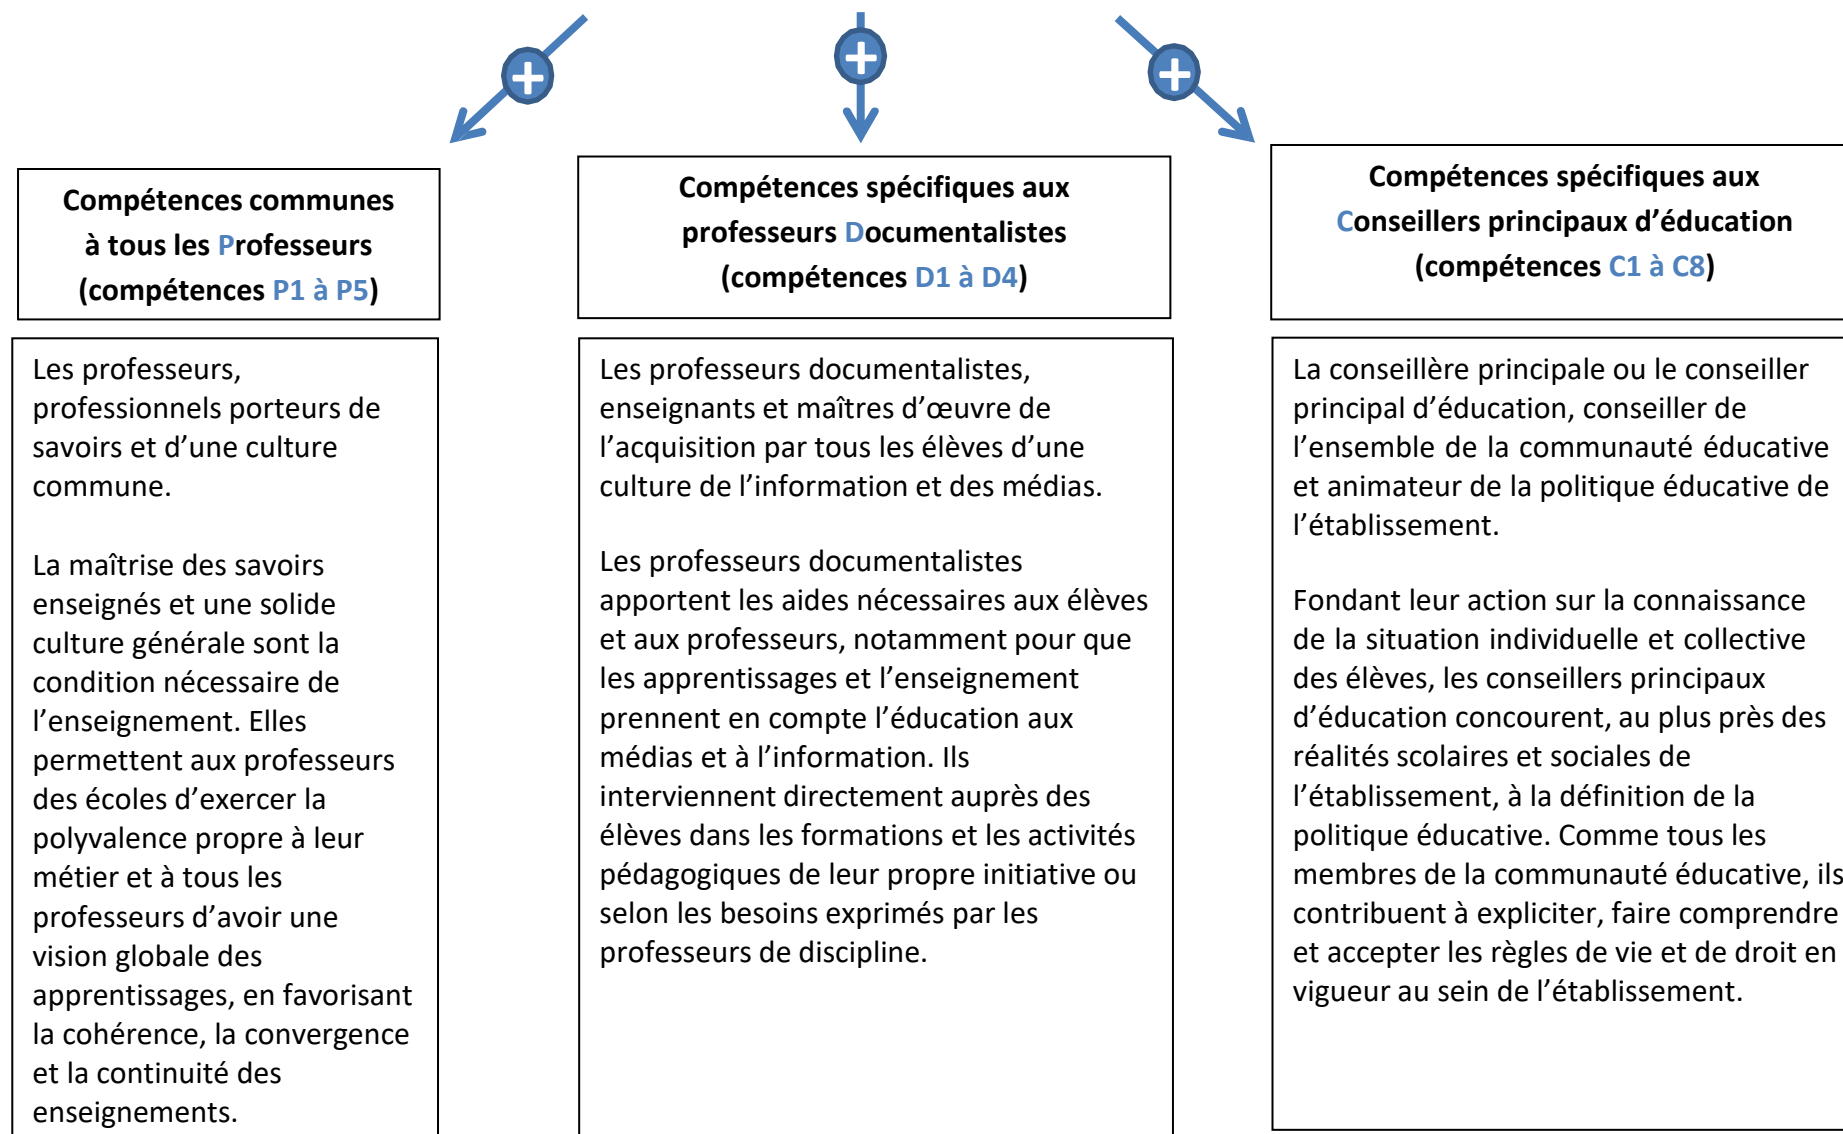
Compétences communes à tous les Professeurs (compétences P1 à P5)

Les professeurs, professionnels porteurs de savoirs et d'une culture commune.

La maîtrise des savoirs enseignés et une solide culture générale sont la condition nécessaire de l'enseignement. Elles permettent aux professeurs des écoles d'exercer la polyvalence propre à leur métier et à tous les professeurs d'avoir une vision globale des apprentissages, en favorisant la cohérence, la convergence et la continuité des enseignements.

Compétences spécifiques aux professeurs Documentalistes (compétences D1 à D4)

Les professeurs documentalistes, enseignants et maîtres d'œuvre de l'acquisition par tous les élèves d'une culture de l'information et des médias.

Les professeurs documentalistes apportent les aides nécessaires aux élèves et aux professeurs, notamment pour que les apprentissages et l'enseignement prennent en compte l'éducation aux médias et à l'information. Ils interviennent directement auprès des élèves dans les formations et les activités pédagogiques de leur propre initiative ou selon les besoins exprimés par les professeurs de discipline.

Compétences spécifiques aux Conseillers principaux d'éducation (compétences C1 à C8)

La conseillère principale ou le conseiller principal d'éducation, conseiller de l'ensemble de la communauté éducative et animateur de la politique éducative de l'établissement.

Fondant leur action sur la connaissance de la situation individuelle et collective des élèves, les conseillers principaux d'éducation concourent, au plus près des réalités scolaires et sociales de l'établissement, à la définition de la politique éducative. Comme tous les membres de la communauté éducative, ils contribuent à expliciter, faire comprendre et accepter les règles de vie et de droit en vigueur au sein de l'établissement.